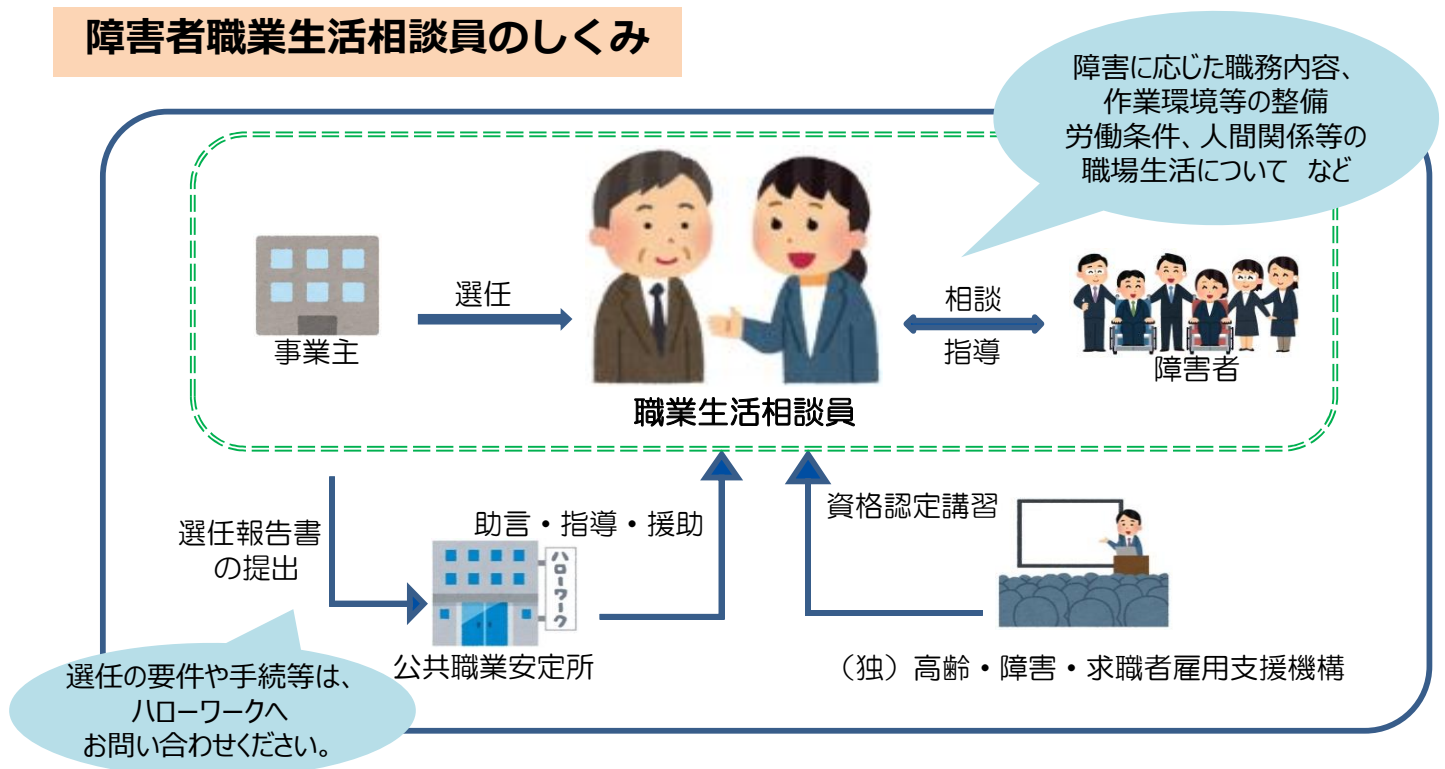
障害者職業生活相談員のしくみ

障害に応じた職務内容、
作業環境等の整備
労働条件、人間関係等の
職場生活について　など

事業主

選任

職業生活相談員

相談

指導

障害者

選任報告書
の提出

助言・指導・援助

ハローワーク

公共職業安定所

資格認定講習

（独）高齢・障害・求職者雇用支援機構

選任の要件や手続等は、
ハローワークへ
お問い合わせください。